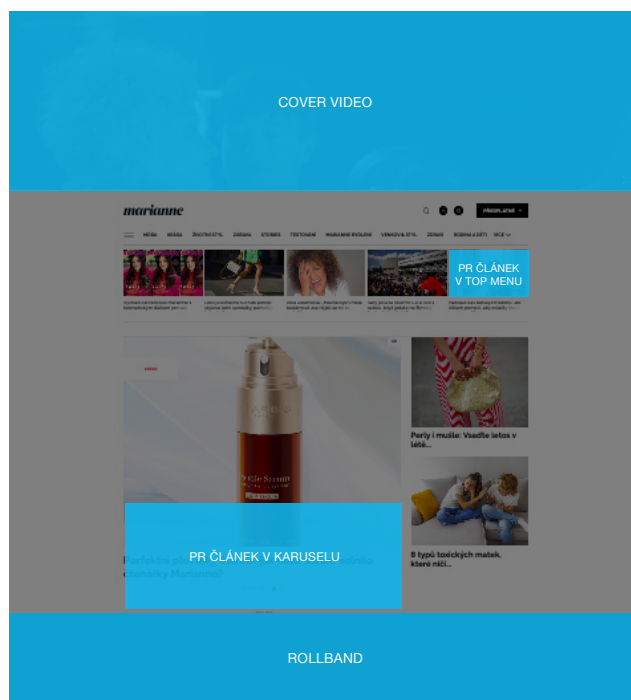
COVER VIDEO

marianne

PŘEDPLATNÉ

MÓDA KRÁSA ŽIVOTNÍ STYL ZDRAVÍ STORIES TESTOVÁNÍ MARIANNE BYDLENÍ VENKOV & STYL ZÁBAVA RODINA A DĚTI VÍCE

PR ČLÁNEK V TOP MENU

Perly i mušle: Vsaďte letos v létě...

8 typů toxických matek, které ničí...

PR ČLÁNEK V KARUSELU

ROLLBAND